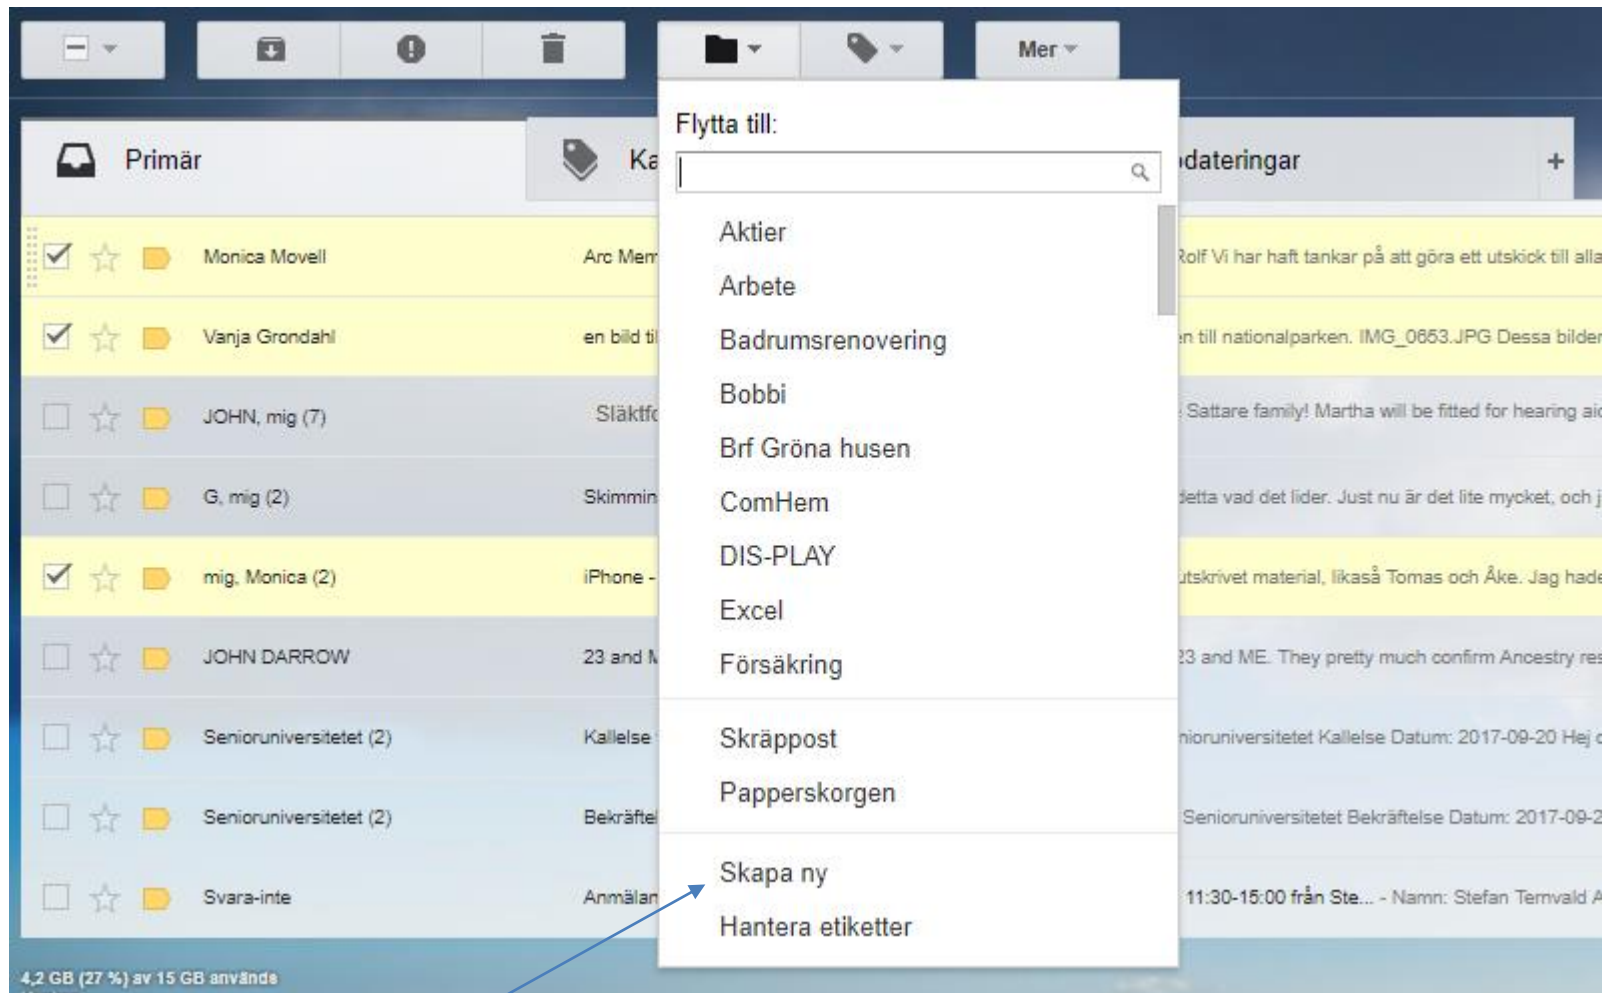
Mer

Flytta till:

Primär

Ka

dateringar

+

Aktier
Arbete
Badrumsrenovering
Bobbi
Brf Gröna husen
ComHem
DIS-PLAY
Excel
Försäkring

Skräppost
Papperskorgen

Skapa ny
Hantera etiketter

Monica Movell Arc Mem Rolf Vi har haft tankar på att göra ett utskick till alla
Vanja Grondahl en bild ti n till nationalparken. IMG_0653.JPG Dessa bilder
JOHN, mig (7) Släktf Sattare family! Martha will be fitted for hearing aic
G, mig (2) Skimmin detta vad det lider. Just nu är det lite mycket, och j
mig, Monica (2) iPhone - utskrivet material, likaså Tomas och Åke. Jag hade
JOHN DARROW 23 and M 23 and ME. They pretty much confirm Ancestry res
Senioruniversitetet (2) Kallelse nioruniversitetet Kallelse Datum: 2017-09-20 Hej c
Senioruniversitetet (2) Bekräfte Senioruniversitetet Bekräftelse Datum: 2017-09-2
Svara-inte Anmälan 11:30-15:00 från Ste... - Namn: Stefan Ternvald A

4,2 GB (27 %) av 15 GB används